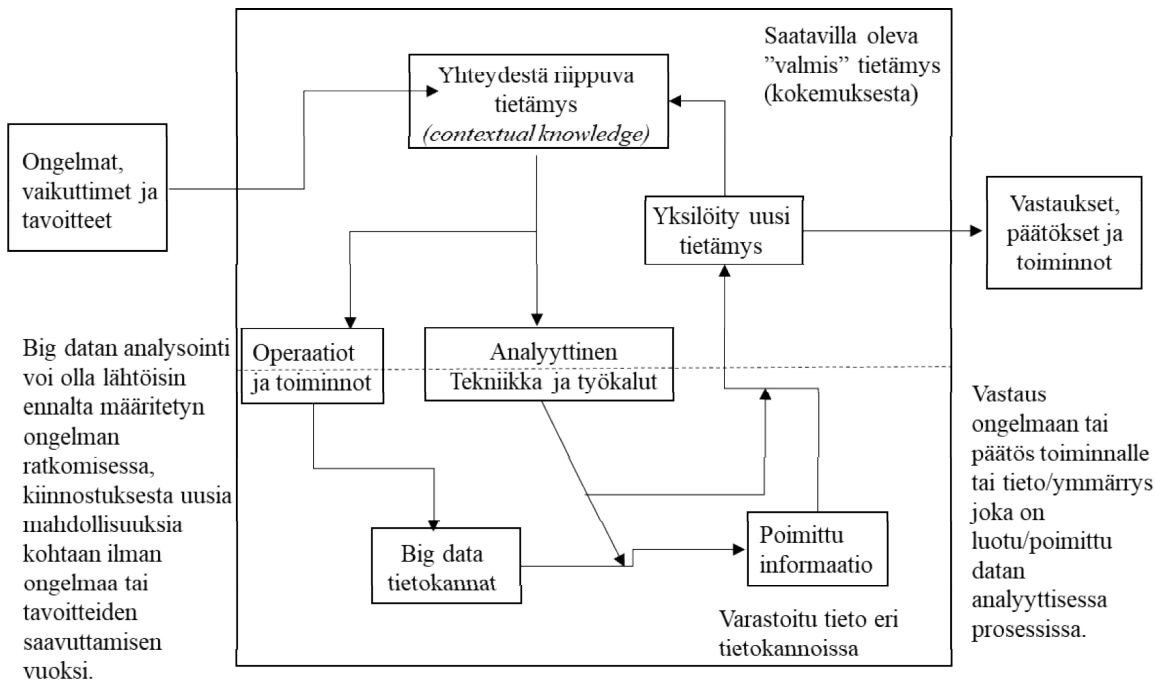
Saatavilla oleva "valmis" tietämys (kokemuksesta)

Yhteydestä riippuva tietämys
*(contextual knowledge)*

Ongelmat, vaikuttimet ja tavoitteet

Yksilöity uusi tietämys

Vastaukset, päätökset ja toiminnot

Big datan analysointi voi olla lähtöisin ennalta määritetyn ongelman ratkomisessa, kiinnostuksesta uusia mahdollisuuksia kohtaan ilman ongelmaa tai tavoitteiden saavuttamisen vuoksi.

Operaatiot ja toiminnot

Analyyttinen Tekniikka ja työkalut

Vastaus ongelmaan tai päätös toiminnalle tai tieto/ymmärrys joka on luotu/poimittu datan analyyttisessa prosessissa.

Big data tietokannat

Poimittu informaatio

Varastoitu tieto eri tietokannoissa